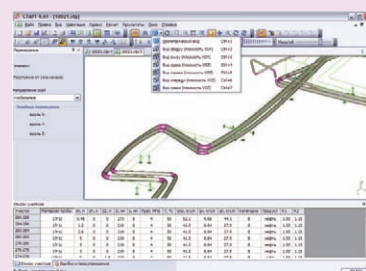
СТАРТ 4.61 - [10021.stp]

Файл Правка Вид Элементы Сервис Расчет Результаты Окна Справка

Перемещения

Узел:

Вид спереду (плоскость XOY) Ctrl+1
Вид сзаду (плоскость XOY) Ctrl+2
Вид слева (плоскость YOZ) Ctrl+3
Вид справа (плоскость YOZ) Ctrl+4
Вид сверху (плоскость XOZ) Ctrl+5
Вид снизу (плоскость XOZ) Ctrl+6

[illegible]

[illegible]